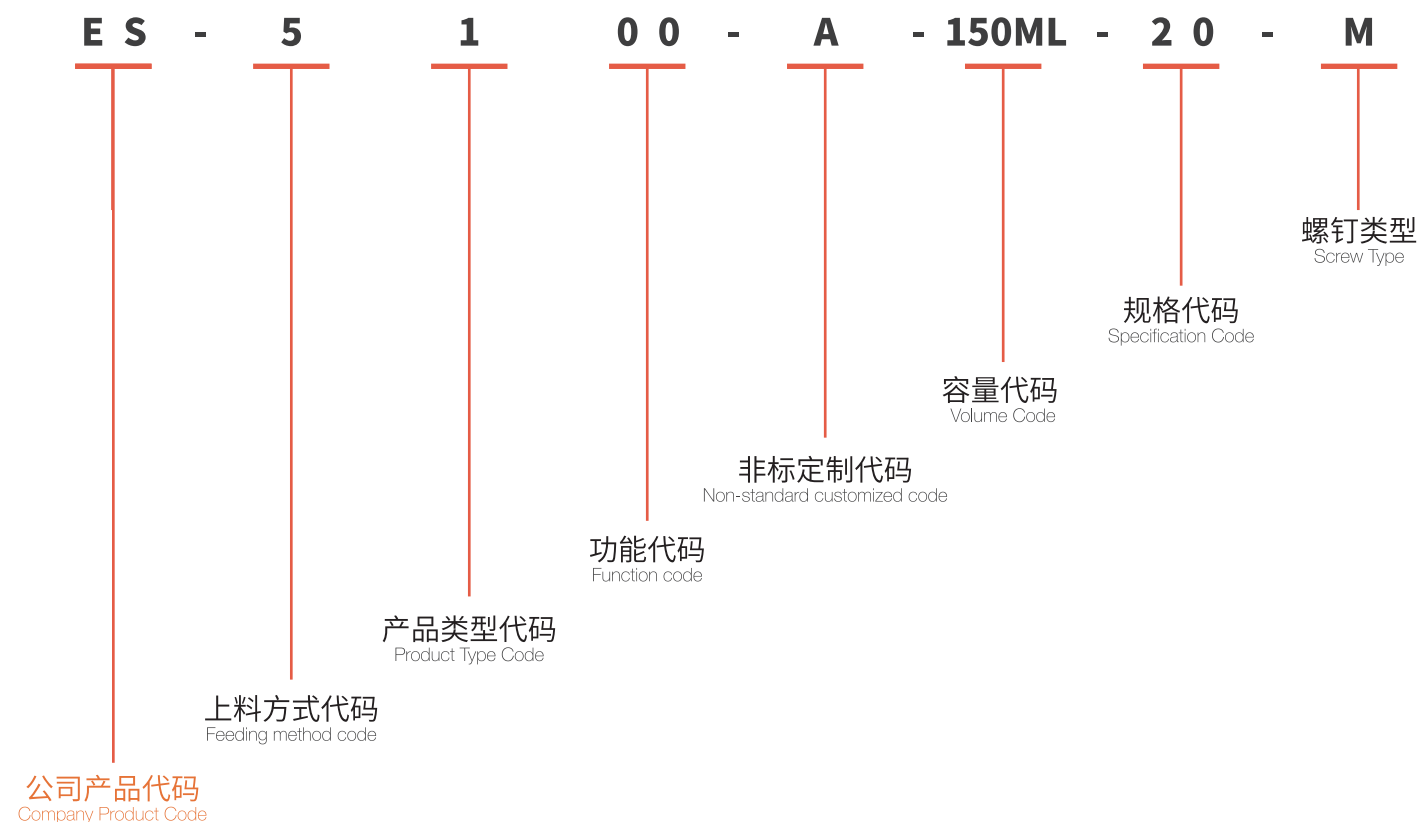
ES - 5 1 00 - A - 150ML - 20 - M

螺钉类型
Screw Type

规格代码
Specification Code

容量代码
Volume Code

非标定制代码
Non-standard customized code

功能代码
Function code

产品类型代码
Product Type Code

上料方式代码
Feeding method code

公司产品代码
Company Product Code